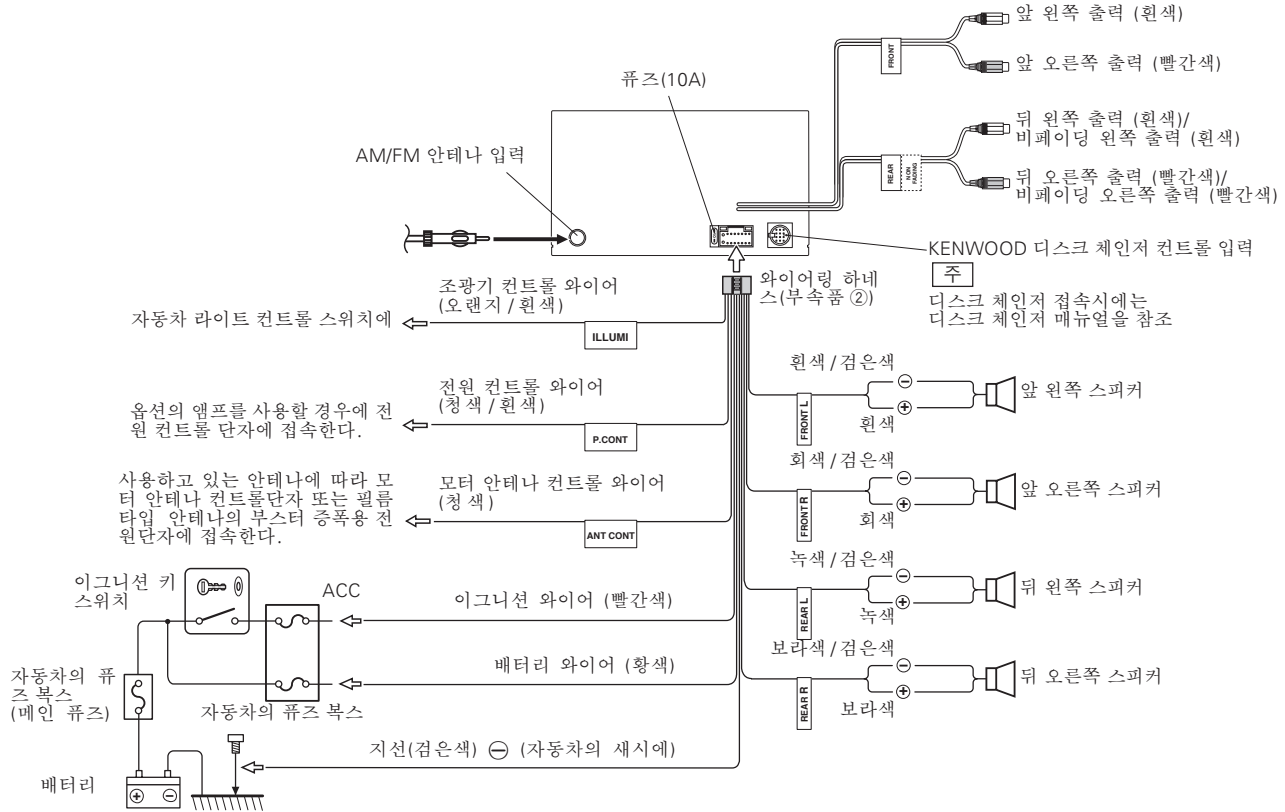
앞 왼쪽 출력 (흰색)
FRONT
앞 오른쪽 출력 (빨간색)

퓨즈(10A)

뒤 왼쪽 출력 (흰색)/
비페이딩 왼쪽 출력 (흰색)
REAR
NON FADING
뒤 오른쪽 출력 (빨간색)/
비페이딩 오른쪽 출력 (빨간색)

AM/FM 안테나 입력

KENWOOD 디스크 체인저 컨트롤 입력
주
디스크 체인저 접속시에는 디스크 체인저 매뉴얼을 참조

와이어링 하네스(부속품 ②)

조광기 컨트롤 와이어 (오랜지 / 흰색)
자동차 라이트 컨트롤 스위치에
ILLUMI

흰색 / 검은색
앞 왼쪽 스피커
FRONT L
흰색

전원 컨트롤 와이어 (청색 / 흰색)
옵션의 앰프를 사용할 경우에 전원 컨트롤 단자에 접속한다.
P.CONT

회색 / 검은색
앞 오른쪽 스피커
FRONT R
회색

모터 안테나 컨트롤 와이어 (청색)
사용하고 있는 안테나에 따라 모터 안테나 컨트롤단자 또는 필름 타입 안테나의 부스터 증폭용 전원단자에 접속한다.
ANT CONT

녹색 / 검은색
뒤 왼쪽 스피커
REAR L
녹색

이그니션 키 스위치
ACC
이그니션 와이어 (빨간색)

보라색 / 검은색
뒤 오른쪽 스피커
REAR R
보라색

배터리 와이어 (황색)
자동차의 퓨즈 복스 (메인 퓨즈)
자동차의 퓨즈 복스

지선(검은색) ⊖ (자동차의 새시에)
배터리